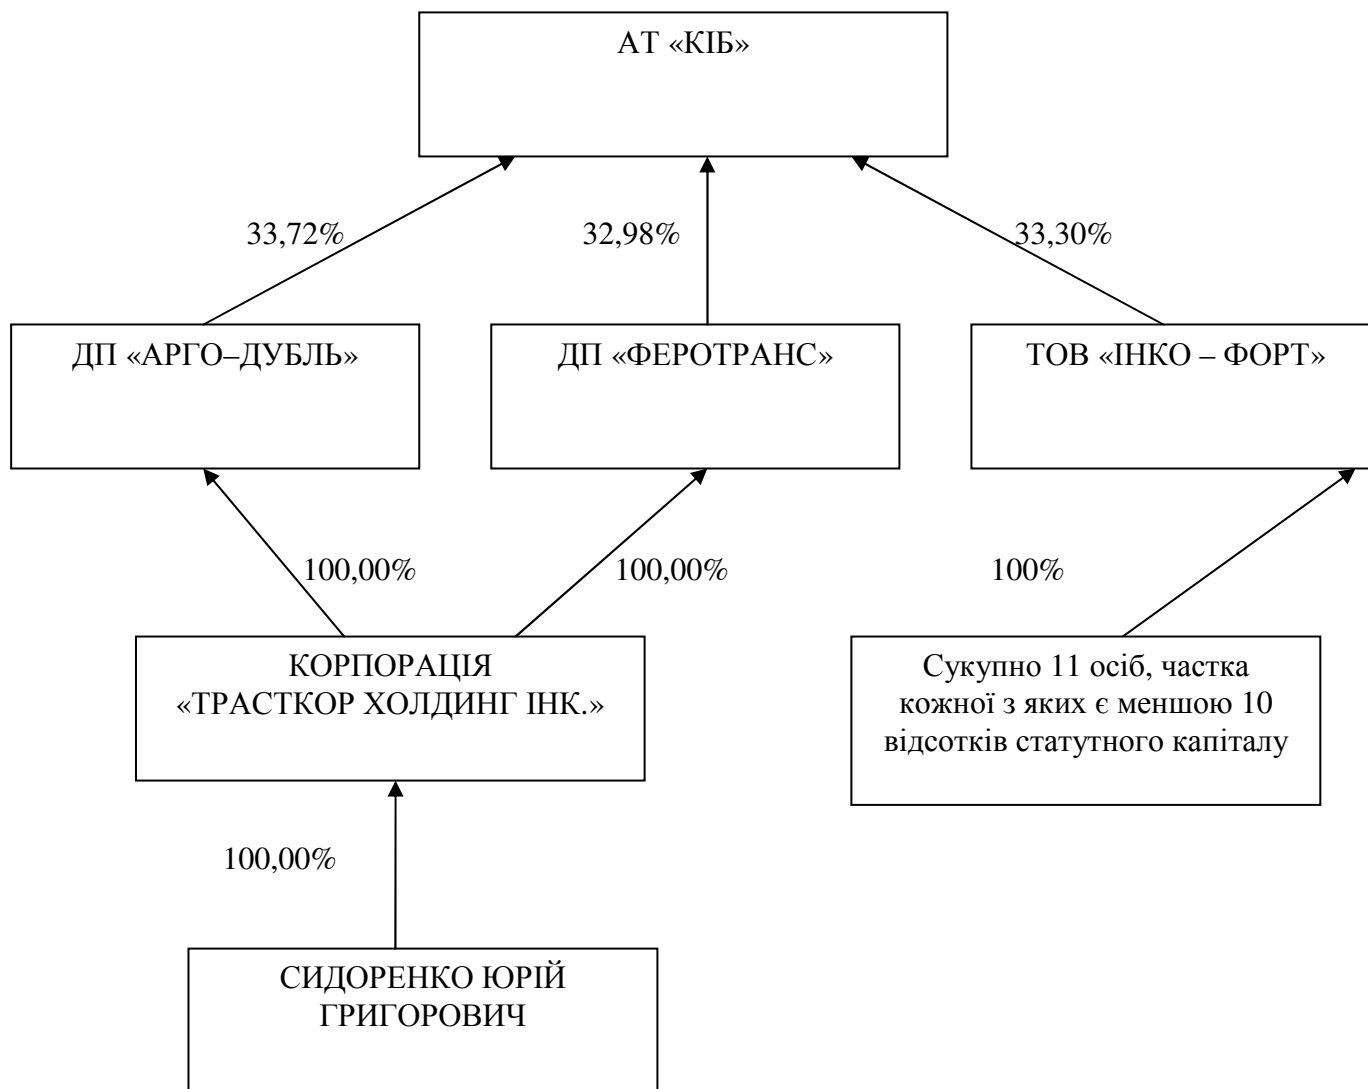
АТ «КІБ»

33,72%

32,98%

33,30%

ДП «АРГО–ДУБЛЬ»

ДП «ФЕРОТРАНС»

ТОВ «ІНКО – ФОРТ»

100,00%

100,00%

100%

КОРПОРАЦІЯ «ТРАСТКОР ХОЛДИНГ ІНК.»

Сукупно 11 осіб, частка кожної з яких є меншою 10 відсотків статутного капіталу

100,00%

СИДОРЕНКО ЮРІЙ ГРИГОРОВИЧ